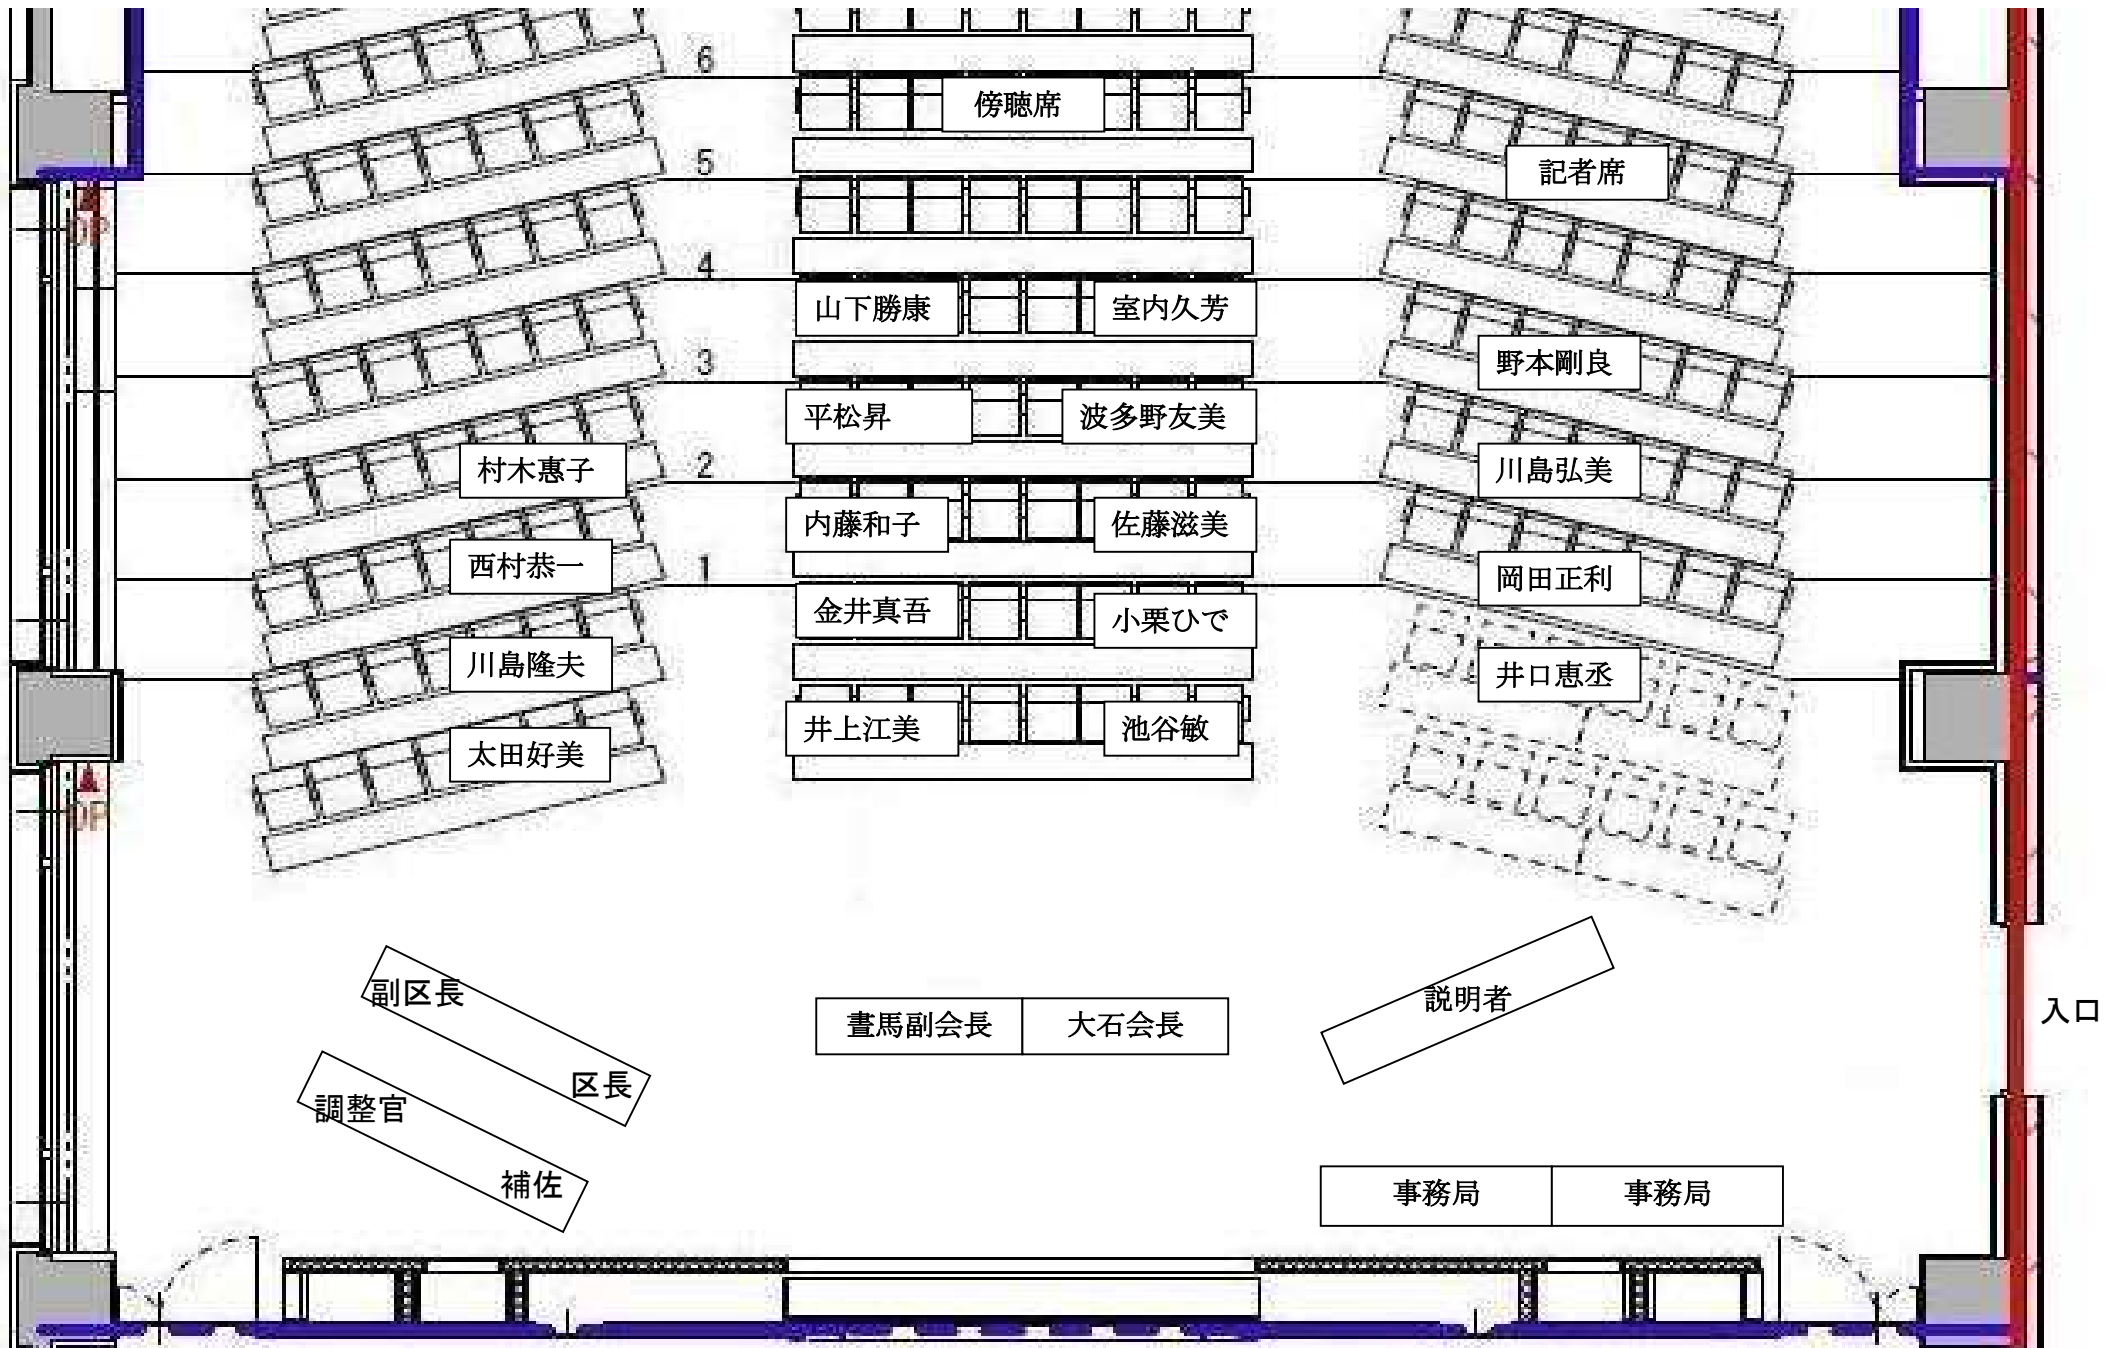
6
傍聴席
記者席
5
4
山下勝康
室内久芳
3
野本剛良
平松昇
波多野友美
村木惠子
2
川島弘美
内藤和子
佐藤滋美
西村恭一
1
岡田正利
金井真吾
小栗ひで
川島隆夫
井口恵丞
井上江美
池谷敏
太田好美
DP
DP
副区長
区長
書馬副会長
大石会長
説明者
入口
調整官
補佐
事務局
事務局